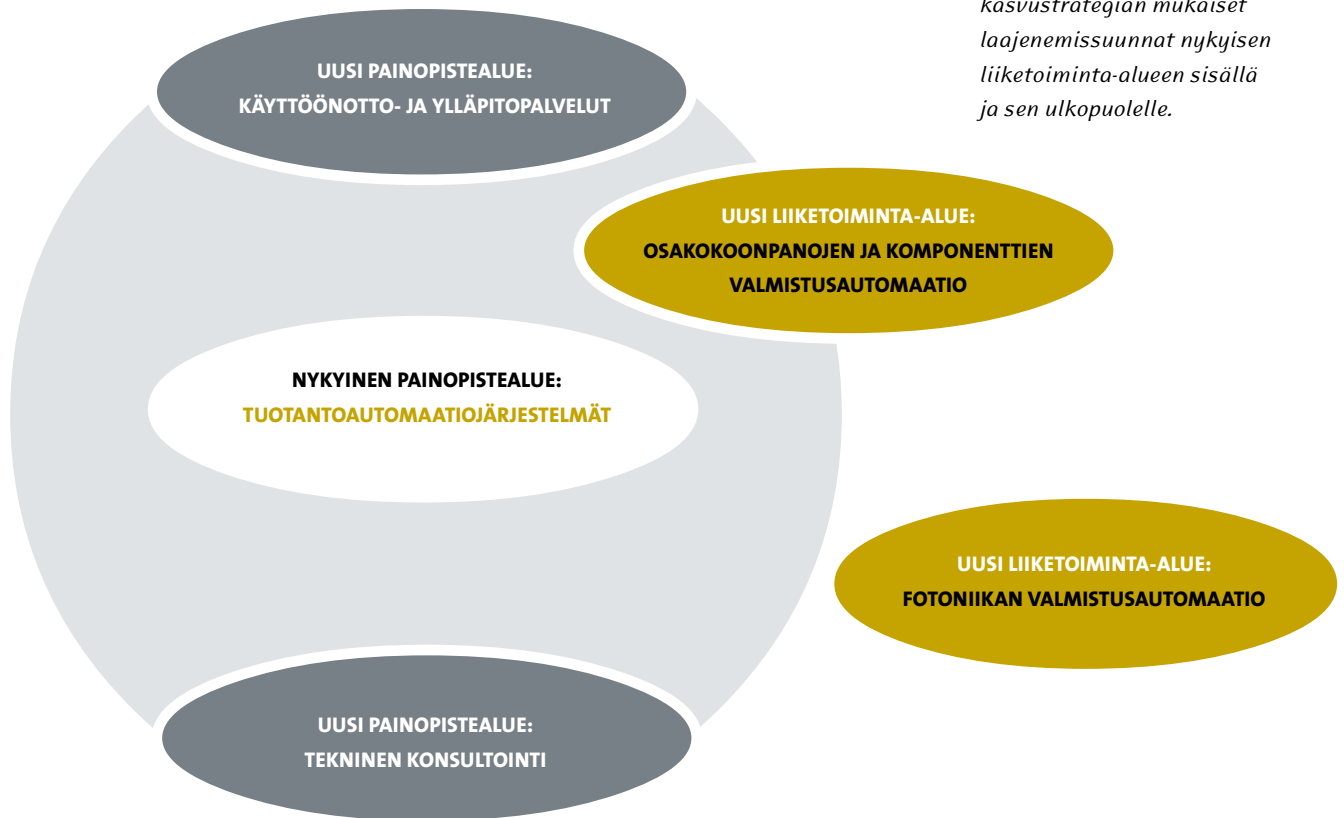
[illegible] kasvustrategian mukaiset laajenemissuunnat nykyisen liiketoiminta-alueen sisällä ja sen ulkopuolelle.

UUSI PAINOPISTEALUE:
KÄYTTÖÖNOTTO- JA YLLÄPITOPALVELUT

UUSI LIIKETOIMINTA-ALUE:
OSAKOKOONPANOJEN JA KOMPONENTTIEN VALMISTUSAUTOMAATIO

NYKYINEN PAINOPISTEALUE:
TUOTANTOAUTOMAATIOJÄRJESTELMÄT

UUSI LIIKETOIMINTA-ALUE:
FOTONIIKAN VALMISTUSAUTOMAATIO

UUSI PAINOPISTEALUE:
TEKNINEN KONSULTOINTI